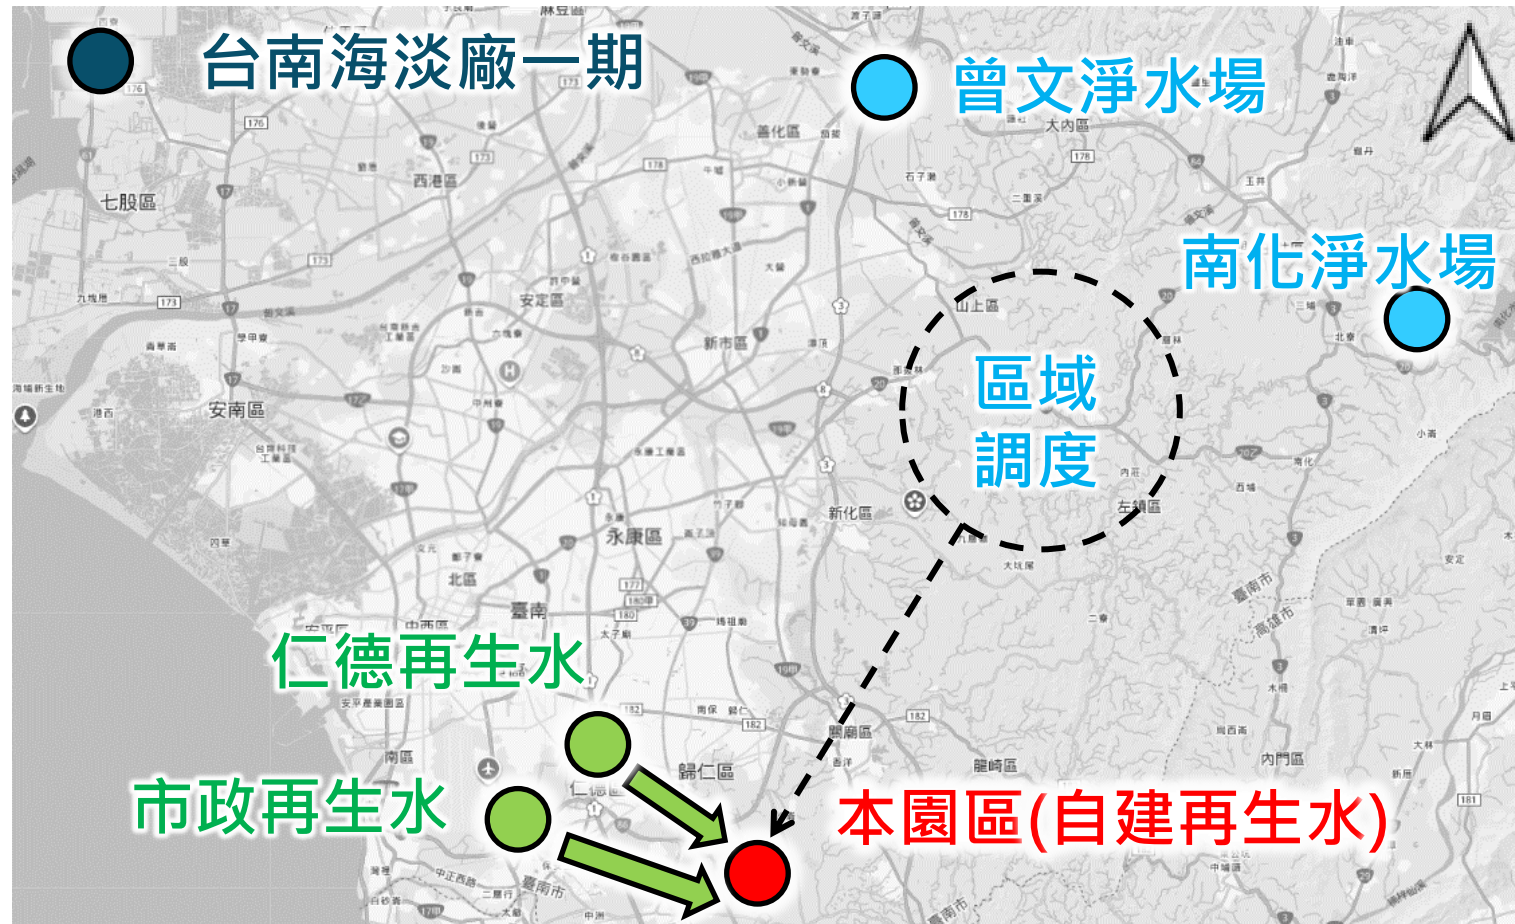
台南海淡廠一期

曾文淨水場

南化淨水場

區域
調度

仁德再生水

市政再生水

本園區(自建再生水)

七股區
西港區
善化區
大內區
山上區
安定區
新市區
安南區
永康區
新化區
左鎮區
北區
仁德區
歸仁區
關廟區
龍崎區
內門區